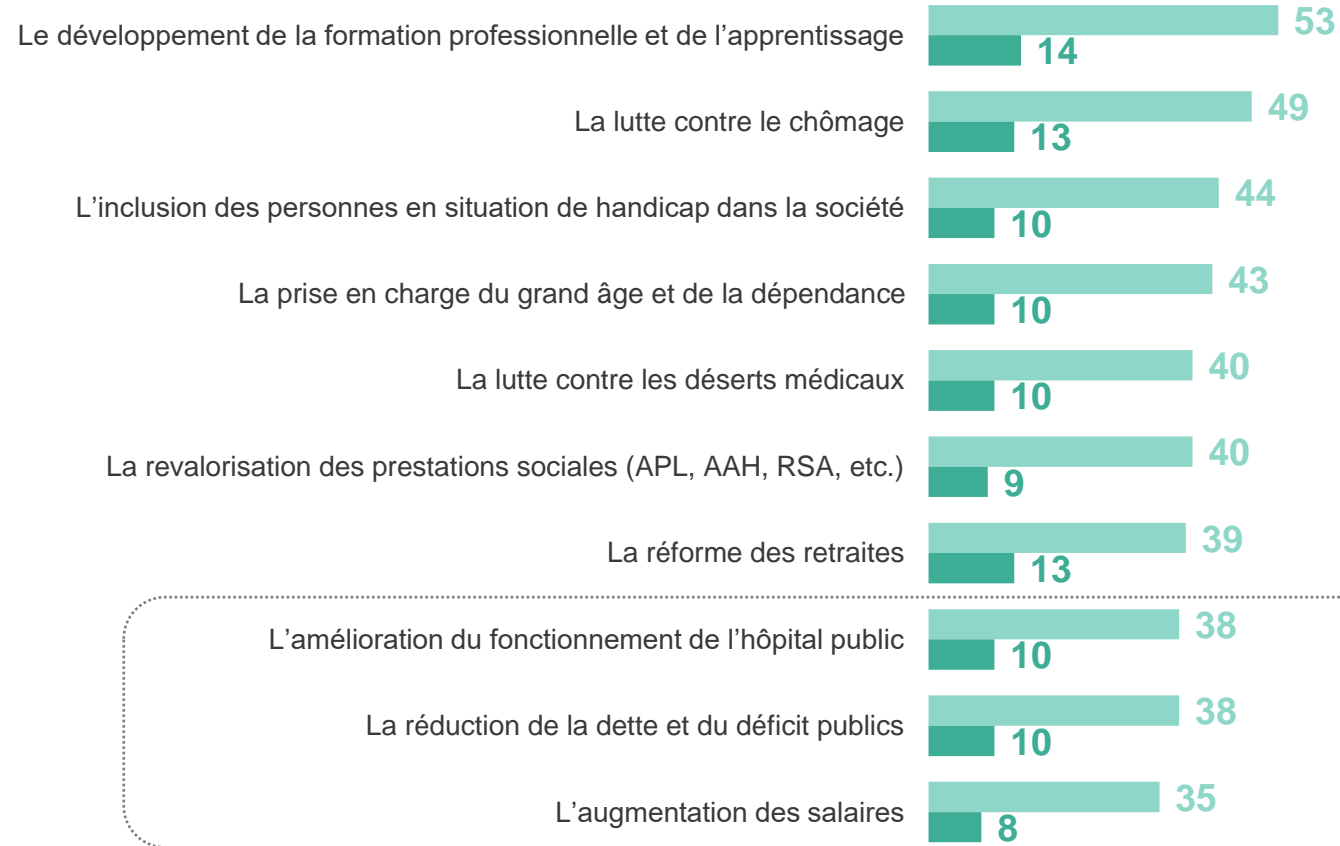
| | | |
|---|---|---|
| Le développement de la formation professionnelle et de l’apprentissage | 53 | 14 |
| La lutte contre le chômage | 49 | 13 |
| L’inclusion des personnes en situation de handicap dans la société | 44 | 10 |
| La prise en charge du grand âge et de la dépendance | 43 | 10 |
| La lutte contre les déserts médicaux | 40 | 10 |
| La revalorisation des prestations sociales (APL, AAH, RSA, etc.) | 40 | 9 |
| La réforme des retraites | 39 | 13 |
| L’amélioration du fonctionnement de l’hôpital public | 38 | 10 |
| La réduction de la dette et du déficit publics | 38 | 10 |
| L’augmentation des salaires | 35 | 8 |